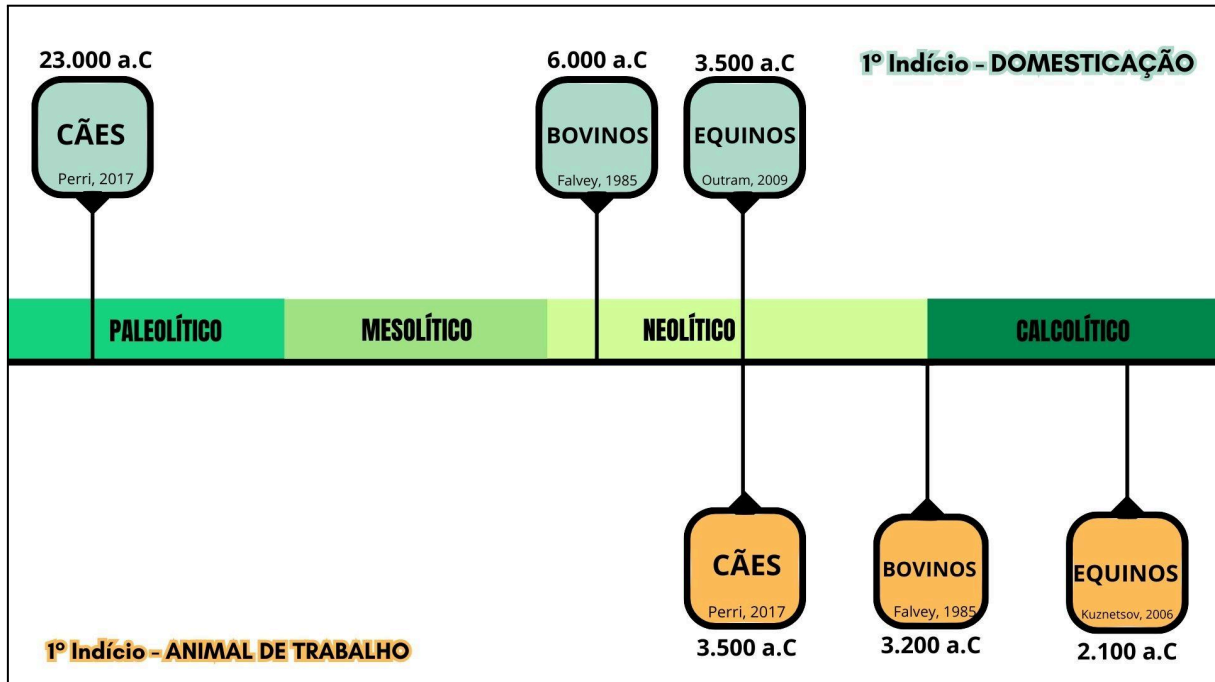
1º Indício - DOMESTICAÇÃO

23.000 a.C
CÃES
Perri, 2017

6.000 a.C
BOVINOS
Falvey, 1985

3.500 a.C
EQUINOS
Outram, 2009

PALEOLÍTICO
MESOLÍTICO
NEOLÍTICO
CALCOLÍTICO

CÃES
Perri, 2017
3.500 a.C

BOVINOS
Falvey, 1985
3.200 a.C

EQUINOS
Kuznetsov, 2006
2.100 a.C

1º Indício - ANIMAL DE TRABALHO